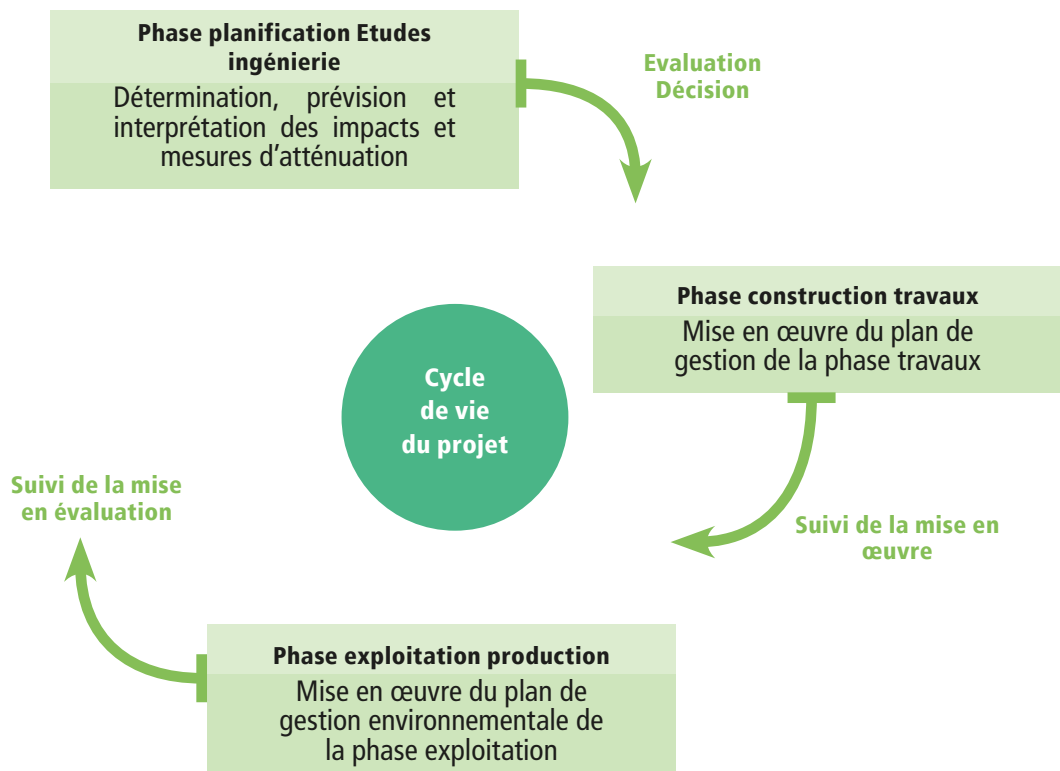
Phase planification Etudes ingénierie

Détermination, prévision et interprétation des impacts et mesures d'atténuation

Evaluation Décision

Phase construction travaux

Mise en œuvre du plan de gestion de la phase travaux

Cycle de vie du projet

Suivi de la mise en évaluation

Suivi de la mise en œuvre

Phase exploitation production

Mise en œuvre du plan de gestion environnementale de la phase exploitation